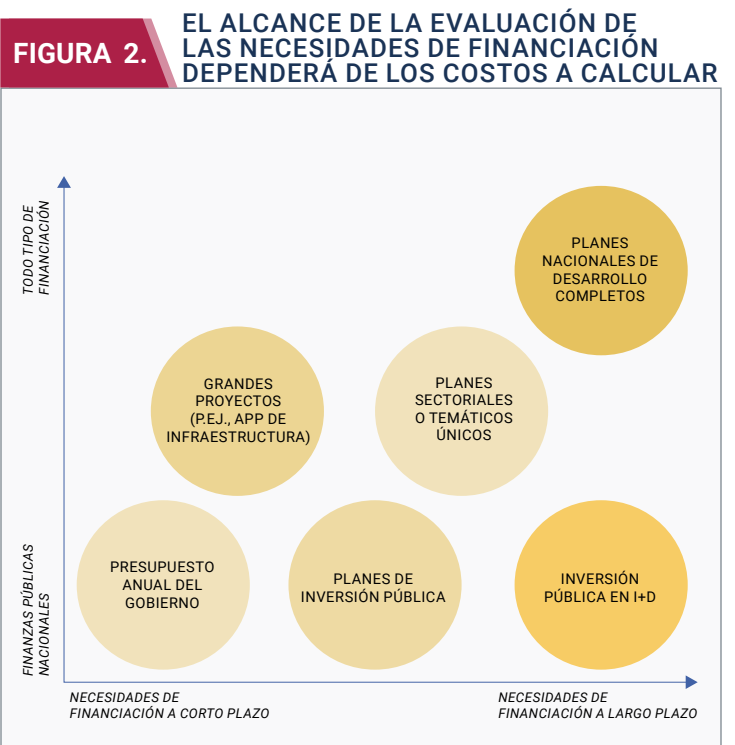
FIGURA 2.

EL ALCANCE DE LA EVALUACIÓN DE LAS NECESIDADES DE FINANCIACIÓN DEPENDERÁ DE LOS COSTOS A CALCULAR

TODO TIPO DE FINANCIACIÓN

FINANZAS PÚBLICAS NACIONALES

PLANES NACIONALES DE DESARROLLO COMPLETOS

GRANDES PROYECTOS (P.EJ., APP DE INFRAESTRUCTURA)

PLANES SECTORIALES O TEMÁTICOS ÚNICOS

PRESUPUESTO ANUAL DEL GOBIERNO

PLANES DE INVERSIÓN PÚBLICA

INVERSIÓN PÚBLICA EN I+D

NECESIDADES DE FINANCIACIÓN A CORTO PLAZO

NECESIDADES DE FINANCIACIÓN A LARGO PLAZO